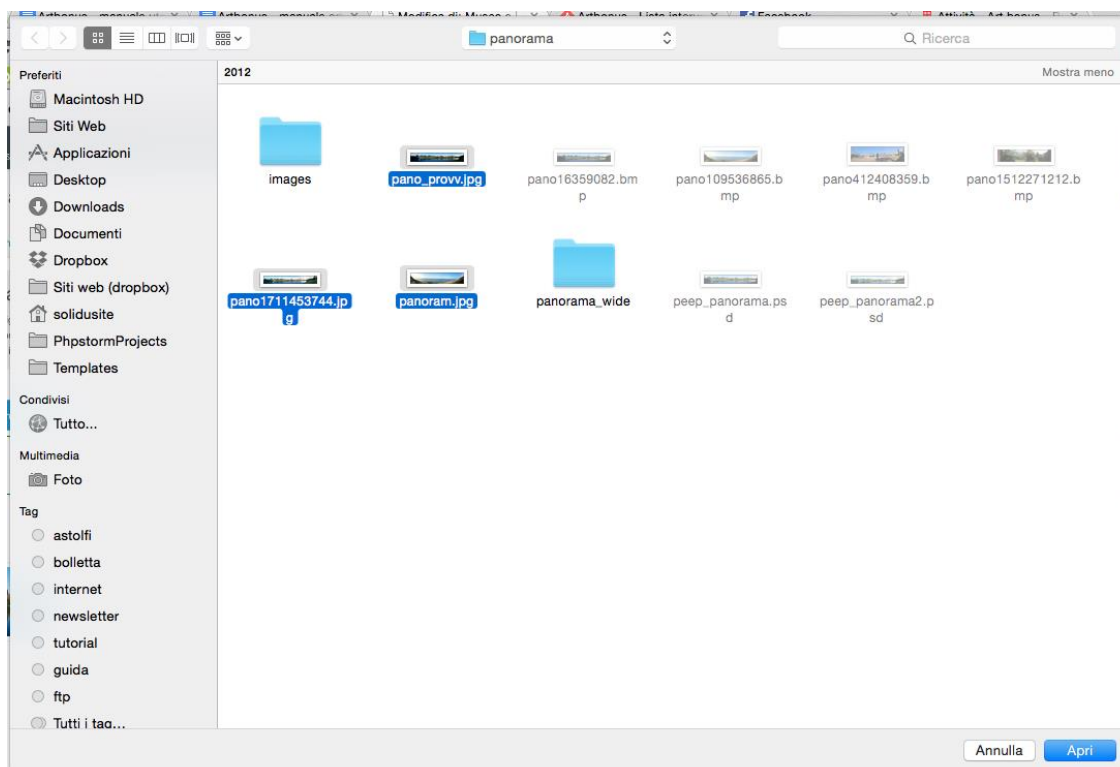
panorama

Q Ricerca

Preferiti
Macintosh HD
Siti Web
Applicazioni
Desktop
Downloads
Documenti
Dropbox
Siti web (dropbox)
solidusite
PhpstormProjects
Templates

Condivisi
Tutto...

Multimedia
Foto

Tag
astolfi
bolletta
internet
newsletter
tutorial
guida
ftp
Tutti i tag...

2012

Mostra meno

images
pano_provv.jpg
pano16359082.bmp
pano109536865.bmp
pano412408359.bmp
pano1512271212.bmp
pano1711453744.jpg
panoram.jpg
panorama_wide
peep_panorama.psd
peep_panorama2.psd

Annulla
Apri